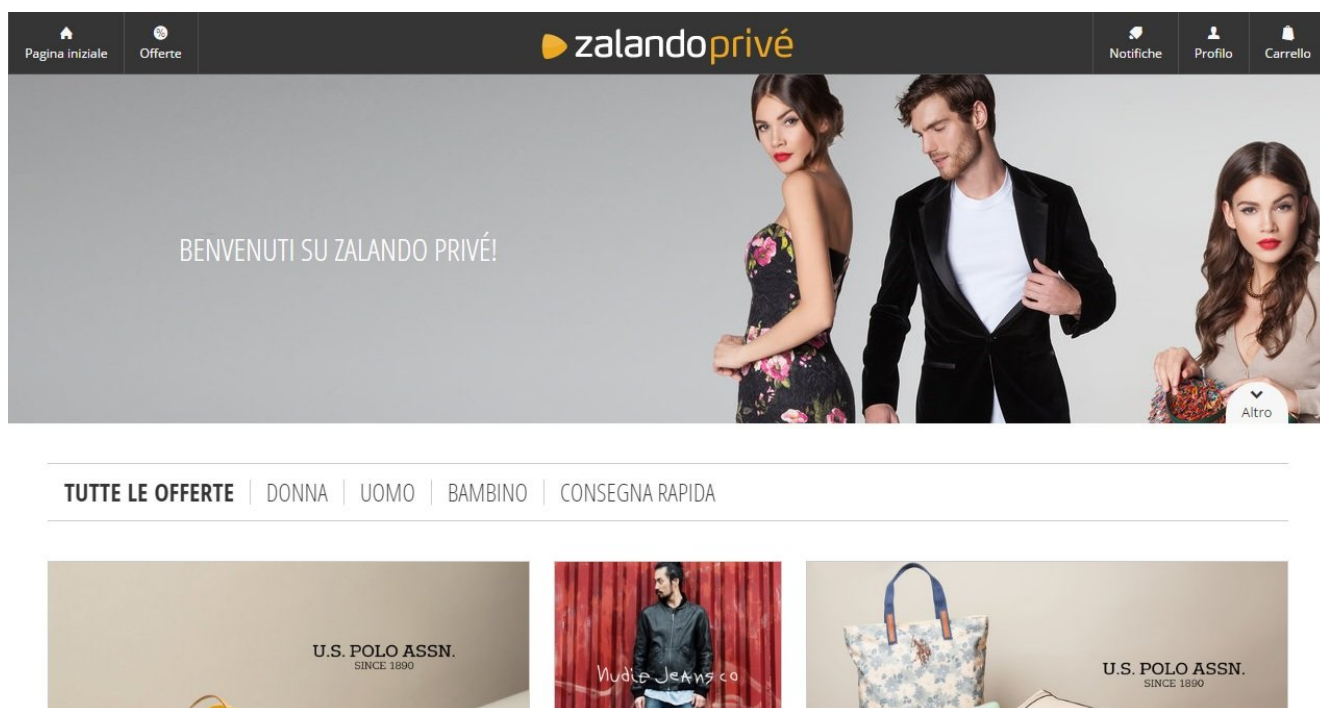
Pagina iniziale Offerte

zalando privé

Notifiche Profilo Carrello

BENVENUTI SU ZALANDO PRIVÉ!

Altro

TUTTE LE OFFERTE | DONNA | UOMO | BAMBINO | CONSEGNA RAPIDA

U.S. POLO ASSN.
SINCE 1890

Nudie Jeans co

U.S. POLO ASSN.
SINCE 1890